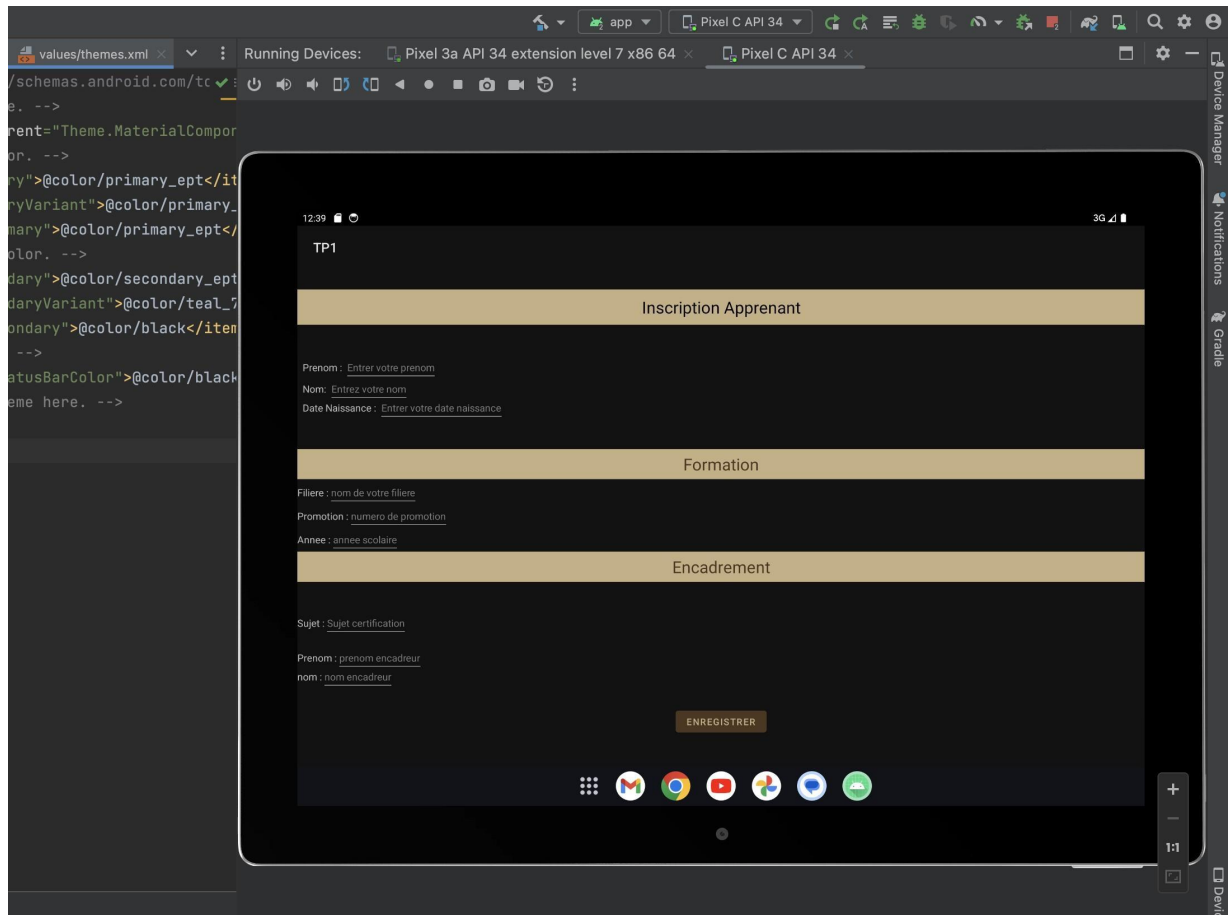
app Pixel C API 34

values/themes.xml

Running Devices: Pixel 3a API 34 extension level 7 x86 64 Pixel C API 34

/schemas.android.com/to
e. -->
rent="Theme.MaterialCompor
or. -->
ry">@color/primary_ept</it
ryVariant">@color/primary_
mary">@color/primary_ept</
olor. -->
dary">@color/secondary_ept
daryVariant">@color/teal_7
ondary">@color/black</item
-->
atusBarColor">@color/black
eme here. -->

Device Manager
Notifications
Gradle

12:39
3G

TP1

Inscription Apprenant

Prenom : Entrer votre prenom
Nom: Entrez votre nom
Date Naissance : Entrer votre date naissance

Formation

Filiere : nom de votre filiere
Promotion : numero de promotion
Annee : annee scolaire

Encadrement

Sujet : Sujet certification

Prenom : prenom encadreur
nom : nom encadreur

ENREGISTRER

+
−
1:1